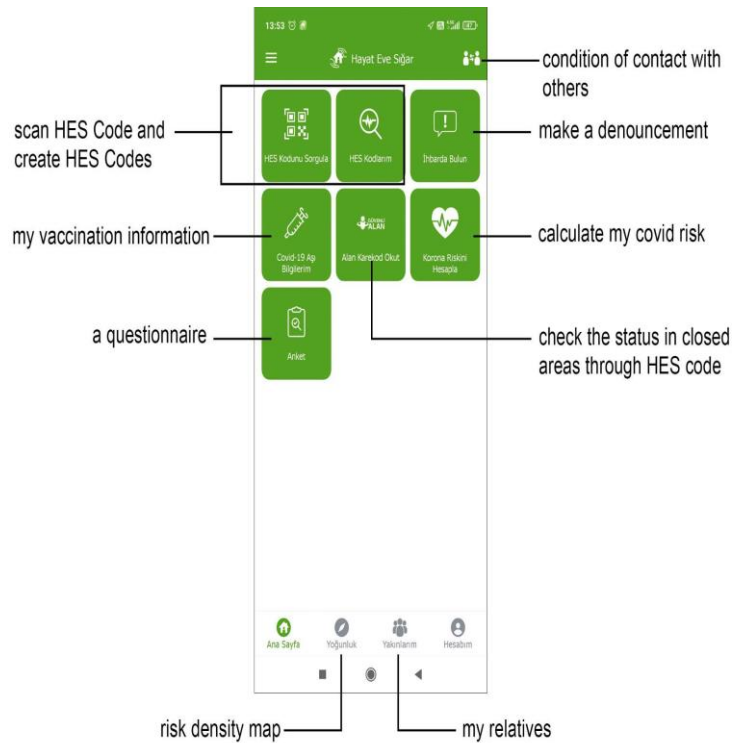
13:53

Hayat Eve Sığar

condition of contact with others

scan HES Code and create HES Codes

HES Kodunu Sorgula

HES Kodlarım

İhbarda Bulun

make a denouncement

my vaccination information

Covid-19 Aşı Bilgilerim

GÜVENLİ ALAN

Alan Karekod Okut

Korona Riskini Hesapla

calculate my covid risk

a questionnaire

Anket

check the status in closed areas through HES code

Ana Sayfa

Yoğunluk

Yakınlarım

Hesabım

risk density map

my relatives